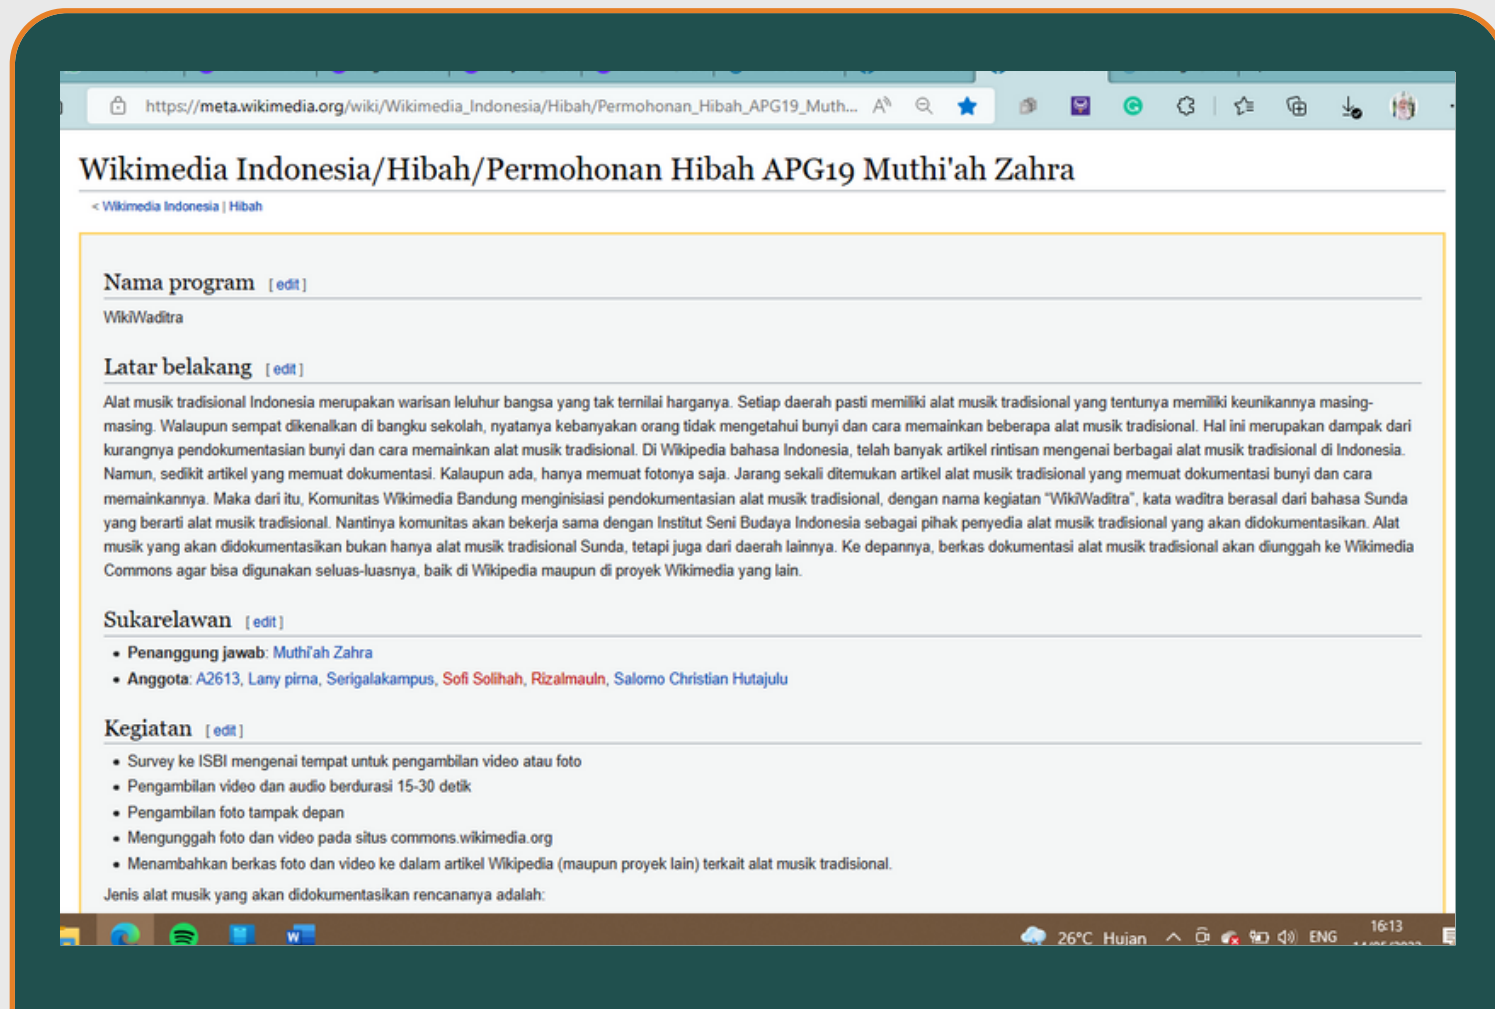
https://meta.wikimedia.org/wiki/Wikimedia_Indonesia/Hibah/Permohonan_Hibah_APG19_Muth...

Wikimedia Indonesia/Hibah/Permohonan Hibah APG19 Muthi'ah Zahra

< Wikimedia Indonesia | Hibah

Nama program [edit]

WikiWaditra

Latar belakang [edit]

Alat musik tradisional Indonesia merupakan warisan leluhur bangsa yang tak ternilai harganya. Setiap daerah pasti memiliki alat musik tradisional yang tentunya memiliki keunikannya masing-masing. Walaupun sempat dikenalkan di bangku sekolah, nyatanya kebanyakan orang tidak mengetahui bunyi dan cara memainkan beberapa alat musik tradisional. Hal ini merupakan dampak dari kurangnya pendokumentasian bunyi dan cara memainkan alat musik tradisional. Di Wikipedia bahasa Indonesia, telah banyak artikel rintisan mengenai berbagai alat musik tradisional di Indonesia. Namun, sedikit artikel yang memuat dokumentasi. Kalaupun ada, hanya memuat fotonya saja. Jarang sekali ditemukan artikel alat musik tradisional yang memuat dokumentasi bunyi dan cara memainkannya. Maka dari itu, Komunitas Wikimedia Bandung menginisiasi pendokumentasian alat musik tradisional, dengan nama kegiatan "WikiWaditra", kata waditra berasal dari bahasa Sunda yang berarti alat musik tradisional. Nantinya komunitas akan bekerja sama dengan Institut Seni Budaya Indonesia sebagai pihak penyedia alat musik tradisional yang akan didokumentasikan. Alat musik yang akan didokumentasikan bukan hanya alat musik tradisional Sunda, tetapi juga dari daerah lainnya. Ke depannya, berkas dokumentasi alat musik tradisional akan diunggah ke Wikimedia Commons agar bisa digunakan seluas-luasnya, baik di Wikipedia maupun di proyek Wikimedia yang lain.

Sukarelawan [edit]

• Penanggung jawab: Muthi'ah Zahra
• Anggota: A2613, Lany pirna, Serigalakampus, Sofi Solihah, Rizalmauln, Salomo Christian Hutajulu

Kegiatan [edit]

• Survey ke ISBI mengenai tempat untuk pengambilan video atau foto
• Pengambilan video dan audio berdurasi 15-30 detik
• Pengambilan foto tampak depan
• Mengunggah foto dan video pada situs commons.wikimedia.org
• Menambahkan berkas foto dan video ke dalam artikel Wikipedia (maupun proyek lain) terkait alat musik tradisional.

Jenis alat musik yang akan didokumentasikan rencananya adalah:

26°C Hujan ENG 16:13 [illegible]